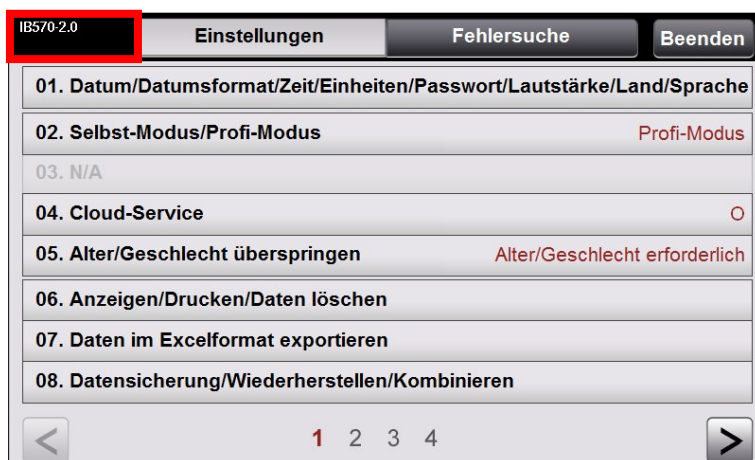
IB570-2.0

Einstellungen

Fehlersuche

Beenden

01. Datum/Datumsformat/Zeit/Einheiten/Passwort/Lautstärke/Land/Sprache

02. Selbst-Modus/Profi-Modus Profi-Modus

03. N/A

04. Cloud-Service O

05. Alter/Geschlecht überspringen Alter/Geschlecht erforderlich

06. Anzeigen/Drucken/Daten löschen

07. Daten im Excelformat exportieren

08. Datensicherung/Wiederherstellen/Kombinieren

<

1 2 3 4

>